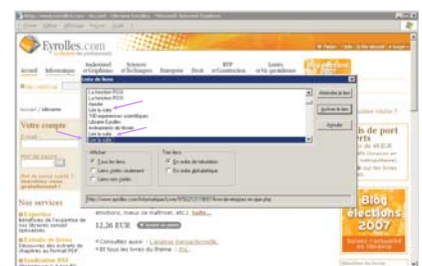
Eyrolles.com

Accueil Informatique

Votre compte

Nos services

Liste de liens

La fonction PDO
La fonction PDO
Ajouter
Lire la suite
100 expériences scientifiques
Librairie Eyrolles
Lire la suite
Lire la suite

Atteindre le lien
Activer le lien
Ajouter

Afficher
Tous les liens
Liens sans doublons
Liens non visités

Trier liens
Ex ordre de tabulation
Ex ordre alphabétique

12,26 EUR

Consultez aussi

Blog élections 2007

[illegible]